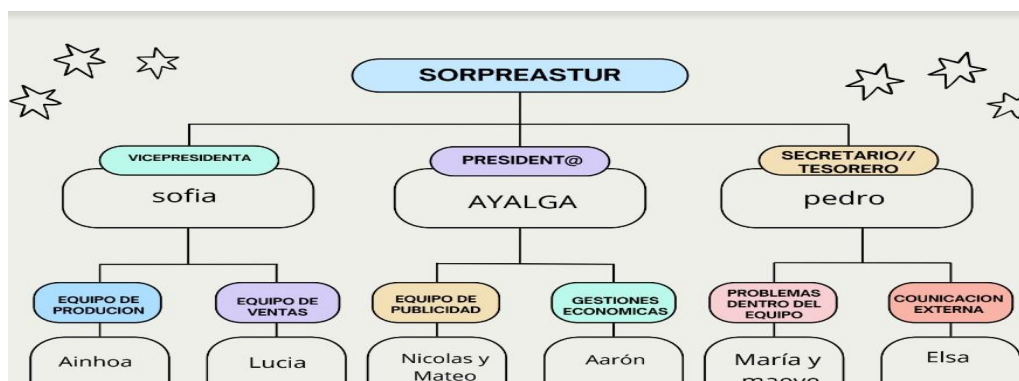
SORPREASTUR

VICEPRESIDENTA
sofia

PRESIDENT@
AYALGA

SECRETARIO// TESORERO
pedro

EQUIPO DE PRODUCION
Ainhoa

EQUIPO DE VENTAS
Lucia

EQUIPO DE PUBLICIDAD
Nicolas y Mateo

GESTIONES ECONOMICAS
Aarón

PROBLEMAS DENTRO DEL EQUIPO
María y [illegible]

COUNICACION EXTERNA
Elsa